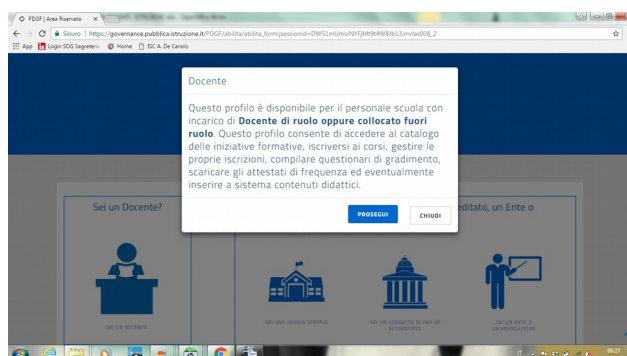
PDGF | Area Riservata

Sicuro | https://governance.pubblica.istruzione.it/PDGF/abilita/abilita_form;jsessionid=DWS1mUmorNYFjMt9r4W8ib13.mvlas008_2

App Login SDG Segreteria Home ISC A. De Carolis

Docente

Questo profilo è disponibile per il personale scuola con incarico di **Docente di ruolo oppure collocato fuori ruolo**. Questo profilo consente di accedere al catalogo delle iniziative formative, iscriversi ai corsi, gestire le proprie iscrizioni, compilare questionari di gradimento, scaricare gli attestati di frequenza ed eventualmente inserire a sistema contenuti didattici.

PROSEGUI

CHIUDI

Sei un Docente?

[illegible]editato, un Ente o

SEI UN DOCENTE

SEI UNA SCUOLA STATALE

SEI UN SOGGETTO DI PER SÉ ACCREDITATO

SEI UN ENTE O UN'ASSOCIAZIONE

09:27